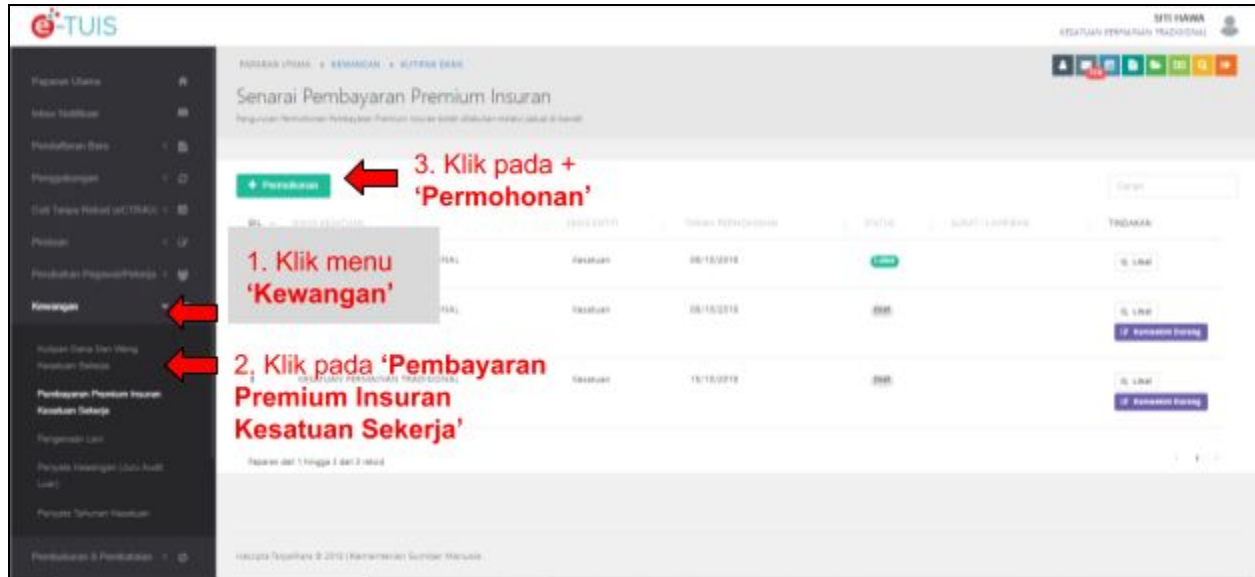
e-TUIS

SITI HAWA
KESATUAN PERMAINAN TRADISIONAL

Paparan Utama
Inbox Notifikasi
Pendaftaran Baru
Penggabungan
Cuti Tanpa Rekod (eCTRKK)
Pindaan
Pendaftaran Pegawai/Pekerja
Kewangan
Kutipan Dana Dan Wang Kesatuan Sekerja
Pembayaran Premium Insuran Kesatuan Sekerja
Pengesahan Laiu
Penyata Kewangan (Laiu Audit Luar)
Penyata Tahunan Kesatuan
Pembubaran & Pembatalan

PAPARAN UTAMA » KEWANGAN » SUTPAN BARU

Senarai Pembayaran Premium Insuran

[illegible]

+ Permohonan

3. Klik pada + 'Permohonan'

Carian

BIL. | NAMA KESATUAN | JENIS ENTITI | TARIKH PERMOHONAN | STATUS | SURAT / LAMPIRAN | TINDAKAN

1. Klik menu 'Kewangan'

2. Klik pada 'Pembayaran Premium Insuran Kesatuan Sekerja'

| | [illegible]ONAL | Kesatuan | 08/10/2018 | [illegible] | | Lihat |
|---|---|---|---|---|---|---|
| | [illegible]ONAL | Kesatuan | 08/10/2018 | Draf | | Lihat Kemaskini Borang |
| 3 | KESATUAN PERMAINAN TRADISIONAL | Kesatuan | 15/10/2018 | Draf | | Lihat Kemaskini Borang |

Paparan dari 1 hingga 3 dari 3 rekod

1

Hakcipta Terpelihara © 2018 Kementerian Sumber Manusia